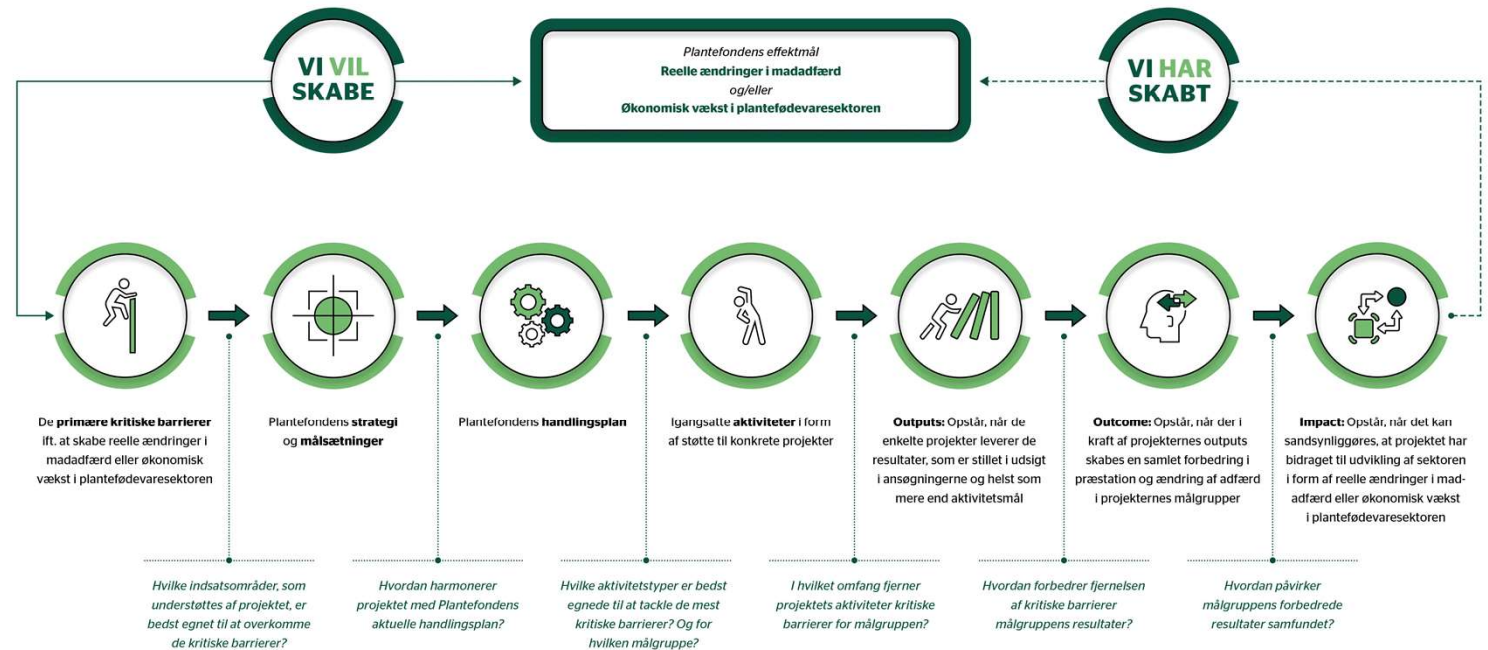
VI VIL SKABE

Plantefondens effektmål
Reelle ændringer i madadfærd
og/eller
Økonomisk vækst i plantefødevaresektoren

VI HAR SKABT

De primære kritiske barrierer ift. at skabe reelle ændringer i madadfærd eller økonomisk vækst i plantefødevaresektoren

Plantefondens strategi og målsætninger

Plantefondens handlingsplan

Igangsatte aktiviteter i form af støtte til konkrete projekter

Outputs: Opstår, når de enkelte projekter leverer de resultater, som er stillet i udsigt i ansøgningerne og helst som mere end aktivitetsmål

Outcome: Opstår, når der i kraft af projekternes outputs skabes en samlet forbedring i præstation og ændring af adfærd i projekternes målgrupper

Impact: Opstår, når det kan sandsynliggøres, at projektet har bidraget til udvikling af sektoren i form af reelle ændringer i madadfærd eller økonomisk vækst i plantefødevaresektoren

Hvilke indsatsområder, som understøttes af projektet, er bedst egnet til at overkomme de kritiske barrierer?

Hvordan harmonerer projektet med Plantefondens aktuelle handlingsplan?

Hvilke aktivitetstyper er bedst egnede til at tackle de mest kritiske barrierer? Og for hvilken målgruppe?

I hvilket omfang fjerner projektets aktiviteter kritiske barrierer for målgruppen?

Hvordan forbedrer fjernelsen af kritiske barrierer målgruppens resultater?

Hvordan påvirker målgruppens forbedrede resultater samfundet?